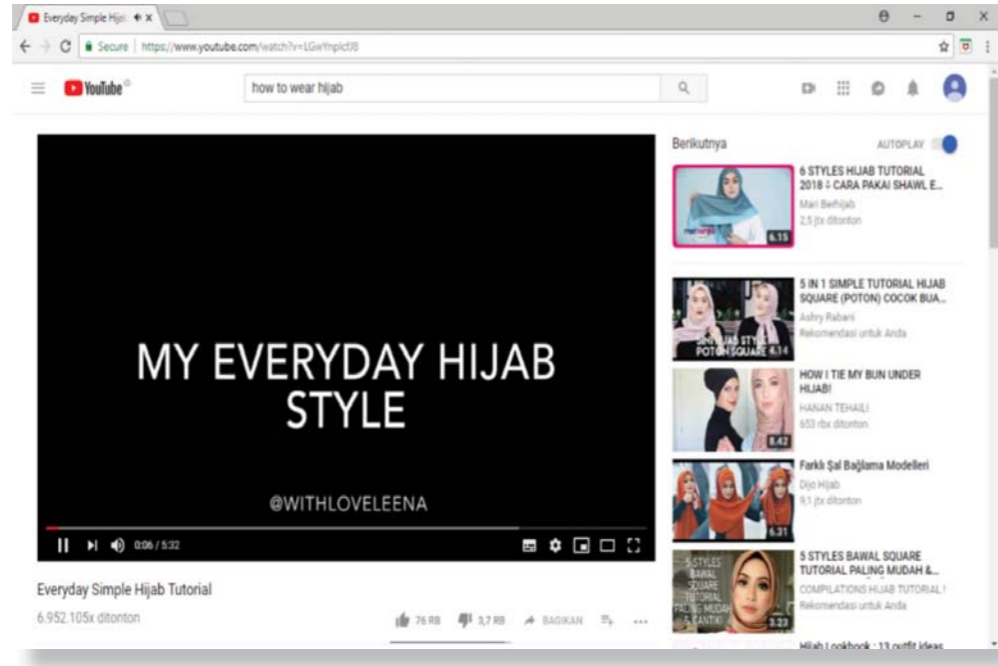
Everyday Simple Hijab ×

Secure | https://www.youtube.com/watch?v=LGwYnpIcfJ8

YouTube

how to wear hijab

MY EVERYDAY HIJAB STYLE

@WITHLOVELEENA

0:06 / 5:32

Everyday Simple Hijab Tutorial

6.952.105x ditonton

76 RB 3,7 RB BAGIKAN

Berikutnya

AUTOPLAY

6 STYLES HIJAB TUTORIAL 2018 | CARA PAKAI SHAWL E...
Mari Berhijab
2,5 jt x ditonton
6:15

5 IN 1 SIMPLE TUTORIAL HIJAB SQUARE (POTON) COCOK BUA...
Ashry Rabani
Rekomendasi untuk Anda
4:14

HOW I TIE MY BUN UNDER HIJAB!
HANAN TEHAILI
653 rbx ditonton
8:42

Farklı Şal Bağlama Modelleri
Dijo Hijab
9,1 jt x ditonton
6:31

5 STYLES BAWAL SQUARE TUTORIAL PALING MUDAH &...
COMPILATIONS HIJAB TUTORIAL !
Rekomendasi untuk Anda
3:23

Hijab Lookbook : 13 outfit ideas